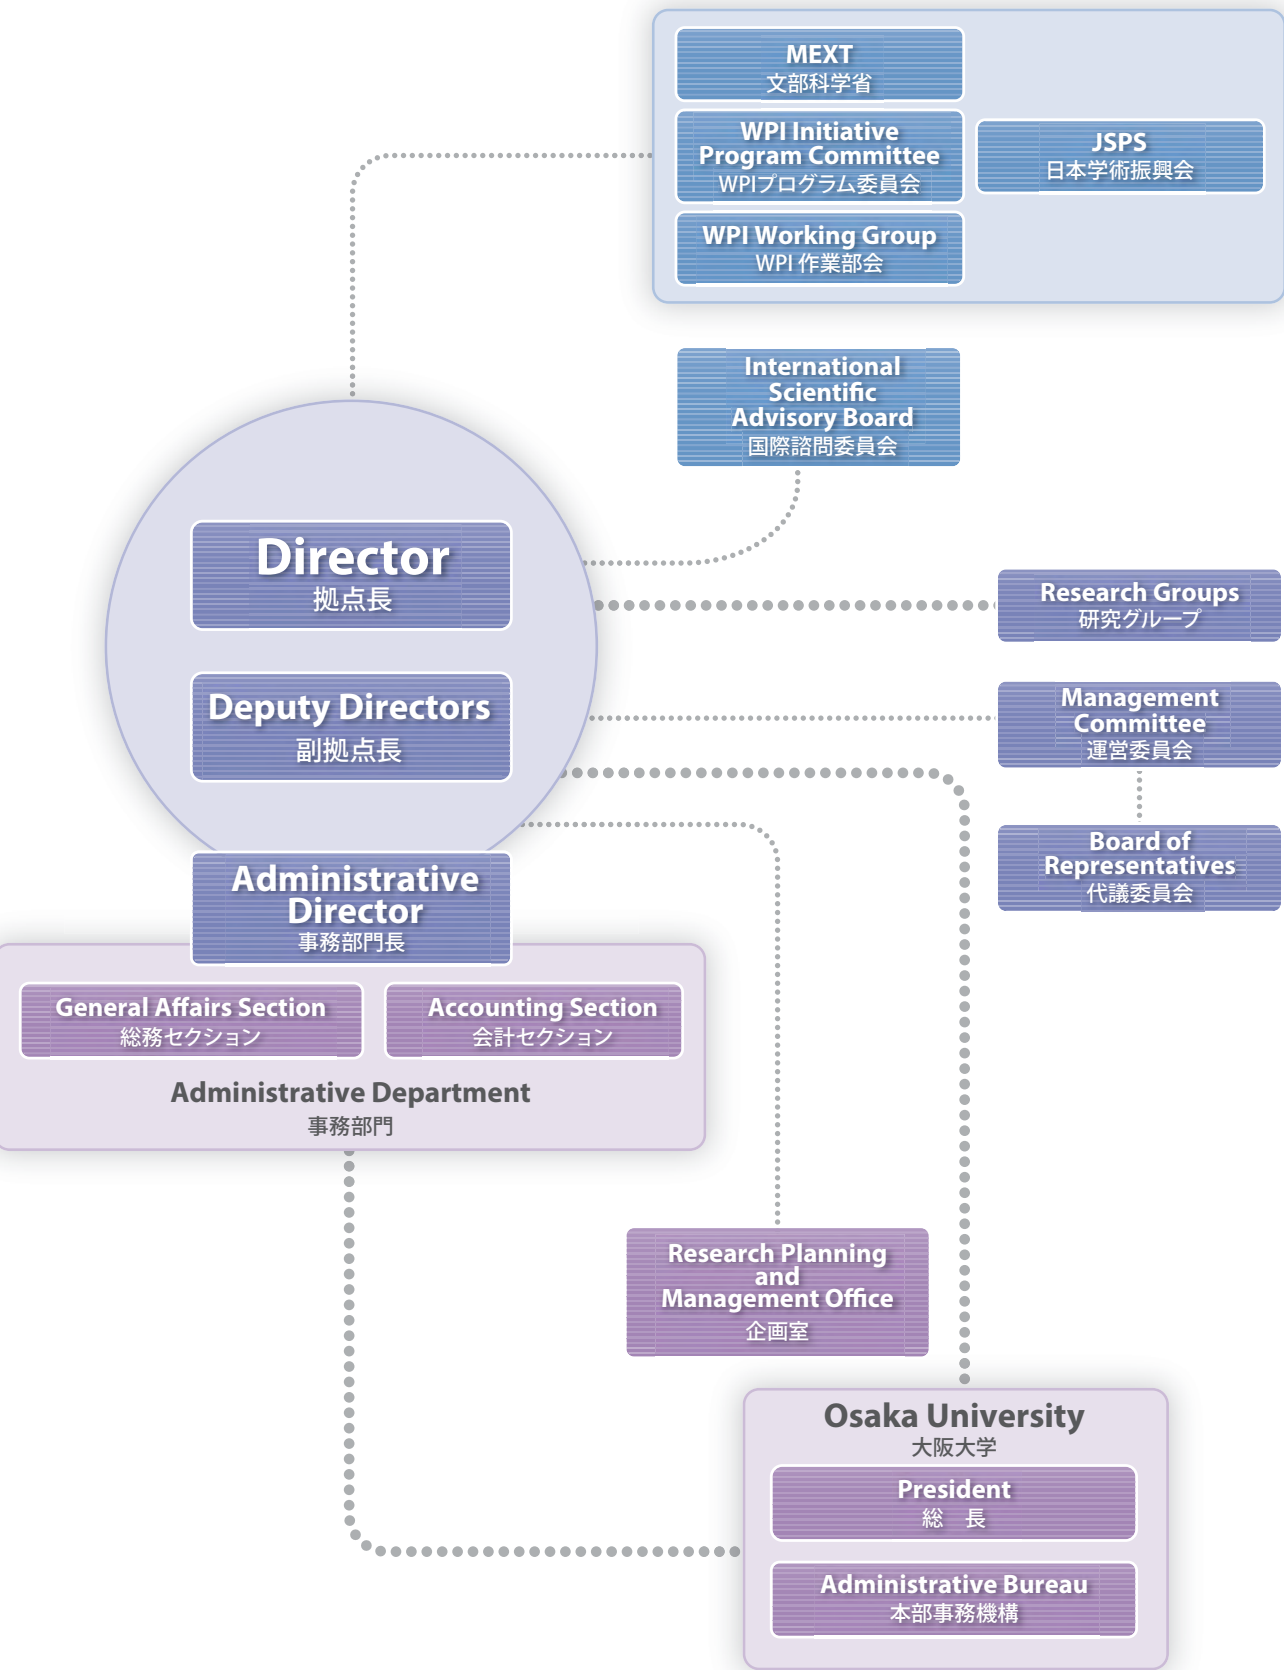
MEXT
文部科学省

WPI Initiative Program Committee
WPIプログラム委員会

JSPS
日本学術振興会

WPI Working Group
WPI 作業部会

International Scientific Advisory Board
国際諮問委員会

Director
拠点長

Deputy Directors
副拠点長

Research Groups
研究グループ

Management Committee
運営委員会

Board of Representatives
代議委員会

Administrative Director
事務部門長

General Affairs Section
総務セクション

Accounting Section
会計セクション

Administrative Department
事務部門

Research Planning and Management Office
企画室

Osaka University
大阪大学

President
総　長

Administrative Bureau
本部事務機構